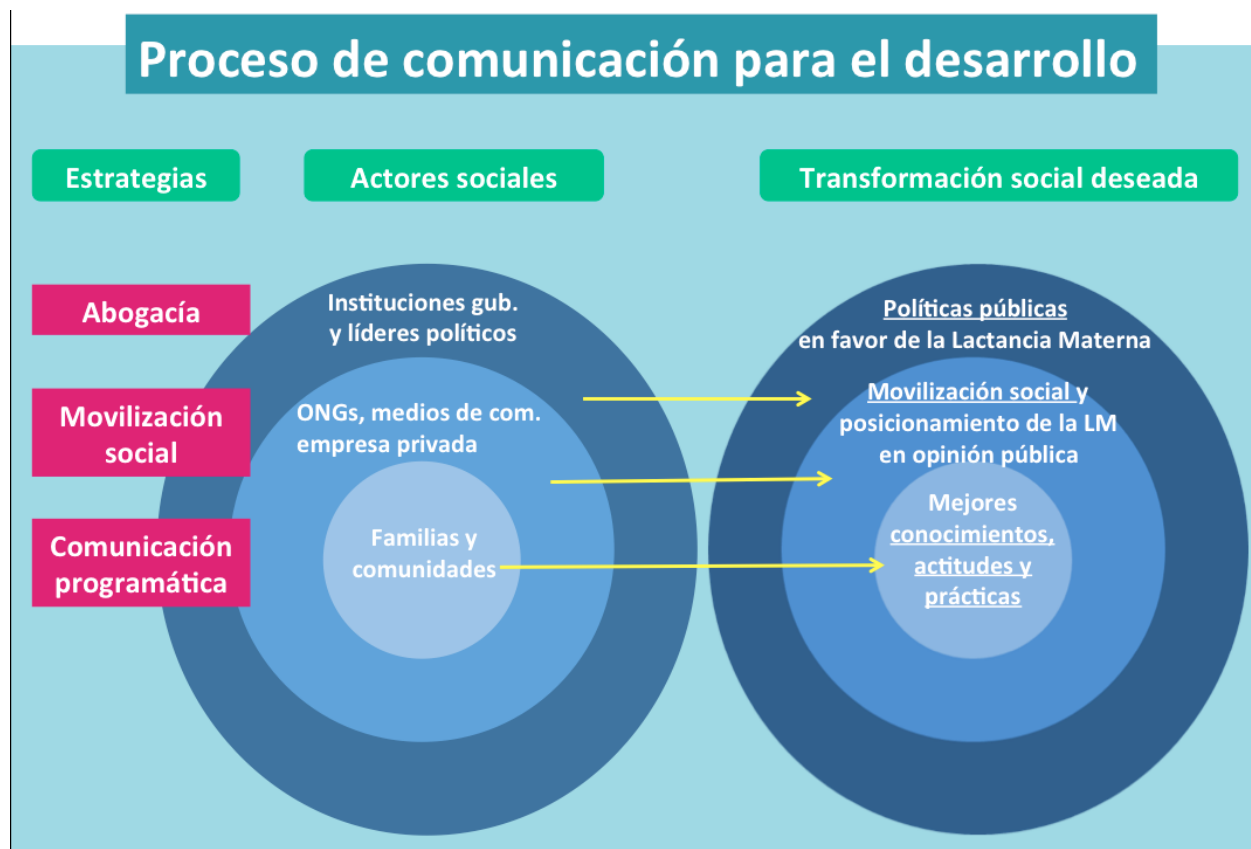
Proceso de comunicación para el desarrollo

Estrategias

Actores sociales

Transformación social deseada

Abogacía

Movilización social

Comunicación programática

Instituciones gub. y líderes políticos

ONGs, medios de com. empresa privada

Familias y comunidades

Políticas públicas en favor de la Lactancia Materna

Movilización social y posicionamiento de la LM en opinión pública

Mejores conocimientos, actitudes y prácticas